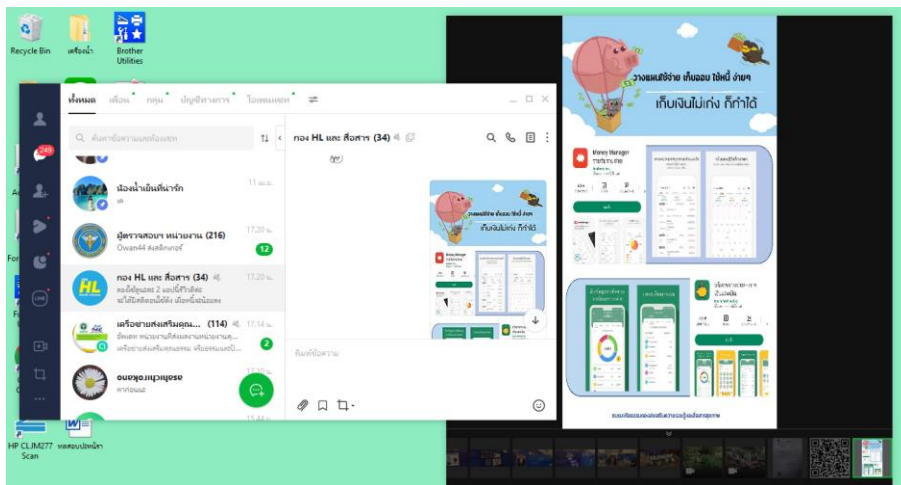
Recycle Bin
เครื่องน้ำ
Brother Utilities

ทั้งหมด เพื่อน กลุ่ม บัญชีทางการ โอเพนแชท

ค้นหาชื่อหรือข้อความ

249

น้องน้ำเย็นที่น่ารัก
11 พ.ย.

ผู้ตรวจสอบฯ หน่วยงาน (216)
Owan44 ส่งสติกเกอร์
17.20 น.
12

กอง HL และ สื่อสาร (34)
17.20 น.

เครือข่ายส่งเสริมคุณ... (114)
17.14 น.
2

ounou...
ค่าก่อนแล

กอง HL และ สื่อสาร (34)

เก็บเงินไม่เก่ง ก็ทำได้

พิมพ์ข้อความ

วางแผนใช้จ่าย เก็บออม ใช้หนี้ ง่ายๆ
เก็บเงินไม่เก่ง ก็ทำได้

Money Manager

HP CLJM277 Scan